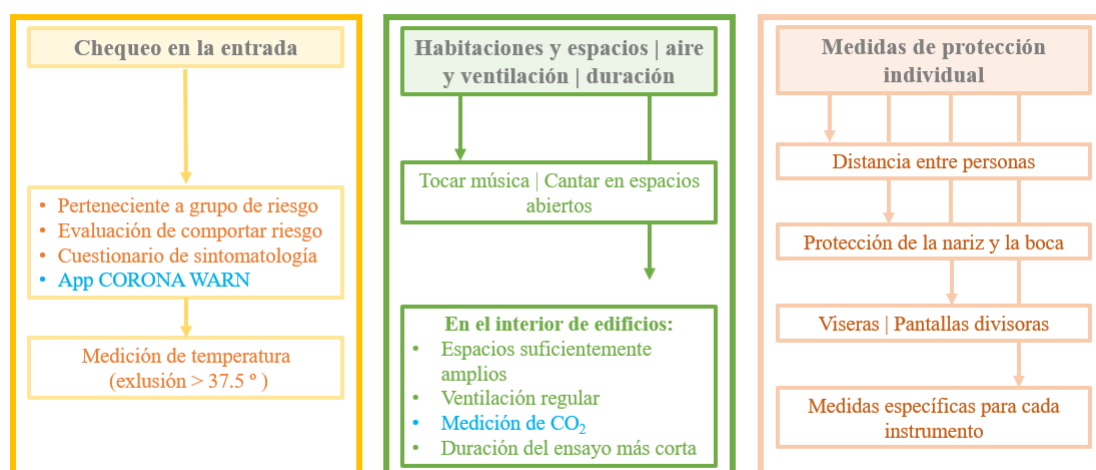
Chequeo en la entrada

- Perteneciente a grupo de riesgo
- Evaluación de comportar riesgo
- Cuestionario de sintomatología
- App CORONA WARN

Medición de temperatura (exlusión > 37.5 º )

Habitaciones y espacios | aire y ventilación | duración

Tocar música | Cantar en espacios abiertos

En el interior de edificios:
- Espacios suficientemente amplios
- Ventilación regular
- Medición de $CO_2$
- Duración del ensayo más corta

Medidas de protección individual

Distancia entre personas

Protección de la nariz y la boca

Viseras | Pantallas divisoras

Medidas específicas para cada instrumento